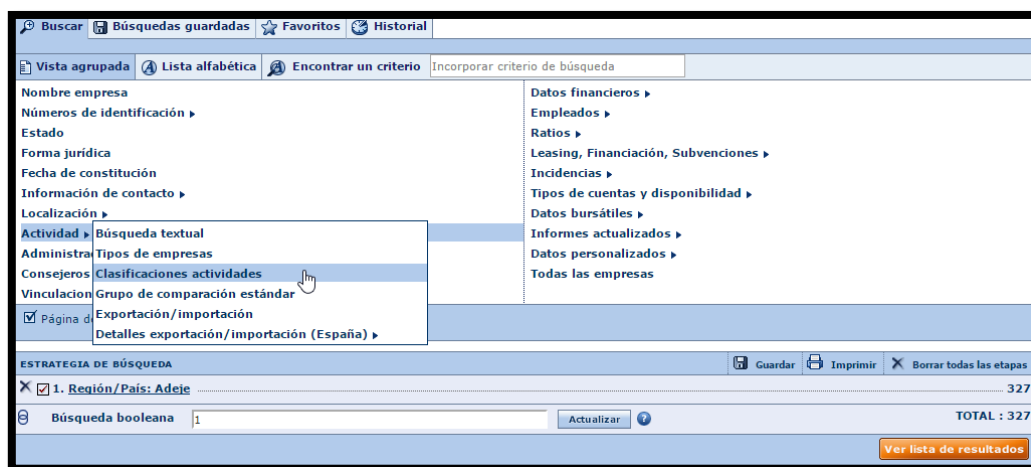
Buscar Búsquedas guardadas Favoritos Historial

Vista agrupada Lista alfabética Encontrar un criterio Incorporar criterio de búsqueda

Nombre empresa
Números de identificación ▸
Estado
Forma jurídica
Fecha de constitución
Información de contacto ▸
Localización ▸
Actividad ▸
Administra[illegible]
Consejeros
Vinculacion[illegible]

Búsqueda textual
Tipos de empresas
Clasificaciones actividades
Grupo de comparación estándar
Exportación/importación
Detalles exportación/importación (España) ▸

Datos financieros ▸
Empleados ▸
Ratios ▸
Leasing, Financiación, Subvenciones ▸
Incidencias ▸
Tipos de cuentas y disponibilidad ▸
Datos bursátiles ▸
Informes actualizados ▸
Datos personalizados ▸
Todas las empresas

Página d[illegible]

ESTRATEGIA DE BÚSQUEDA
Guardar Imprimir Borrar todas las etapas

1. Región/País: Adeje 327

Búsqueda booleana 1 Actualizar TOTAL : 327

Ver lista de resultados